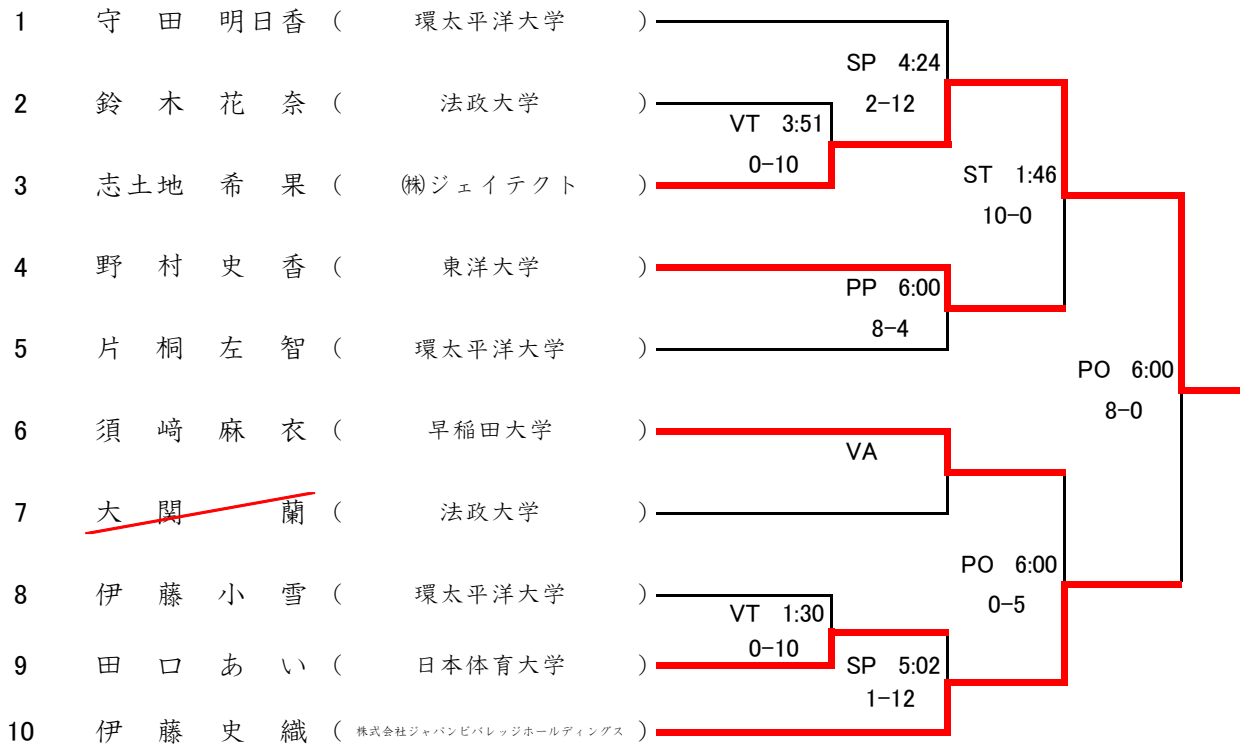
| | | | |
|---|---|---|---|
| 1 | 守田明日香 | ( 環太平洋大学 ) | |
| 2 | 鈴木花奈 | ( 法政大学 ) | |
| 3 | 志土地希果 | ( ㈱ジェイテクト ) | |
| 4 | 野村史香 | ( 東洋大学 ) | |
| 5 | 片桐左智 | ( 環太平洋大学 ) | |
| 6 | 須﨑麻衣 | ( 早稲田大学 ) | |
| 7 | 大関蘭 | ( 法政大学 ) | |
| 8 | 伊藤小雪 | ( 環太平洋大学 ) | |
| 9 | 田口あい | ( 日本体育大学 ) | |
| 10 | 伊藤史織 | ( 株式会社ジャパンビバレッジホールディングス ) | |

VT 3:51
0-10

SP 4:24
2-12

ST 1:46
10-0

PP 6:00
8-4

PO 6:00
8-0

VA

PO 6:00
0-5

VT 1:30
0-10

SP 5:02
1-12